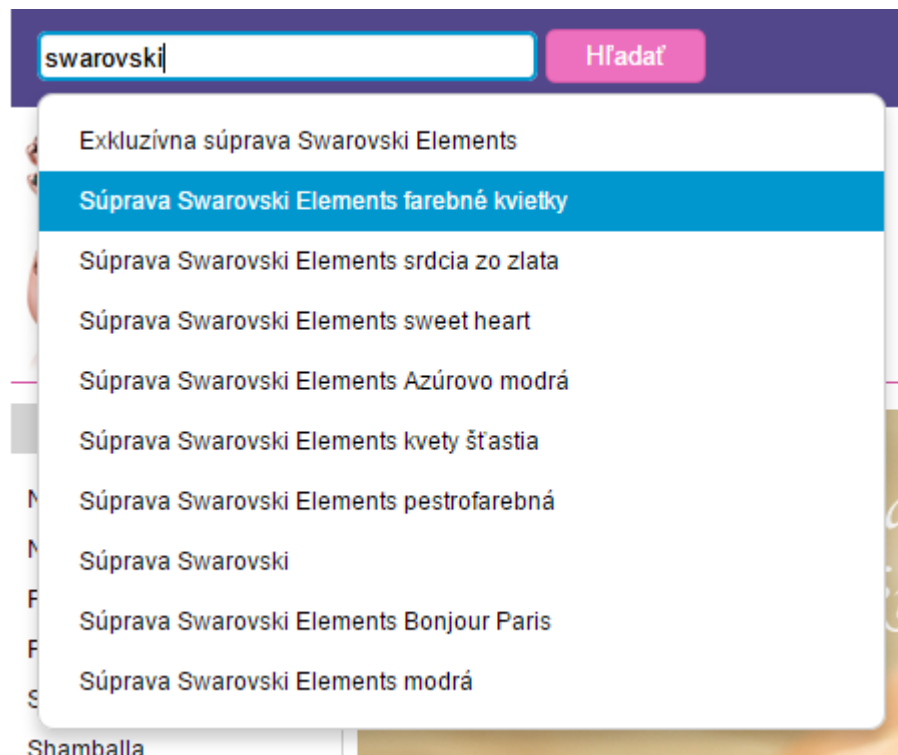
swarovski

Hľadať

Exkluzívna súprava Swarovski Elements

Súprava Swarovski Elements farebné kvietky

Súprava Swarovski Elements srdcia zo zlata

Súprava Swarovski Elements sweet heart

Súprava Swarovski Elements Azúrovo modrá

Súprava Swarovski Elements kvety šťastia

Súprava Swarovski Elements pestrofarebná

Súprava Swarovski

Súprava Swarovski Elements Bonjour Paris

Súprava Swarovski Elements modrá

Shamballa